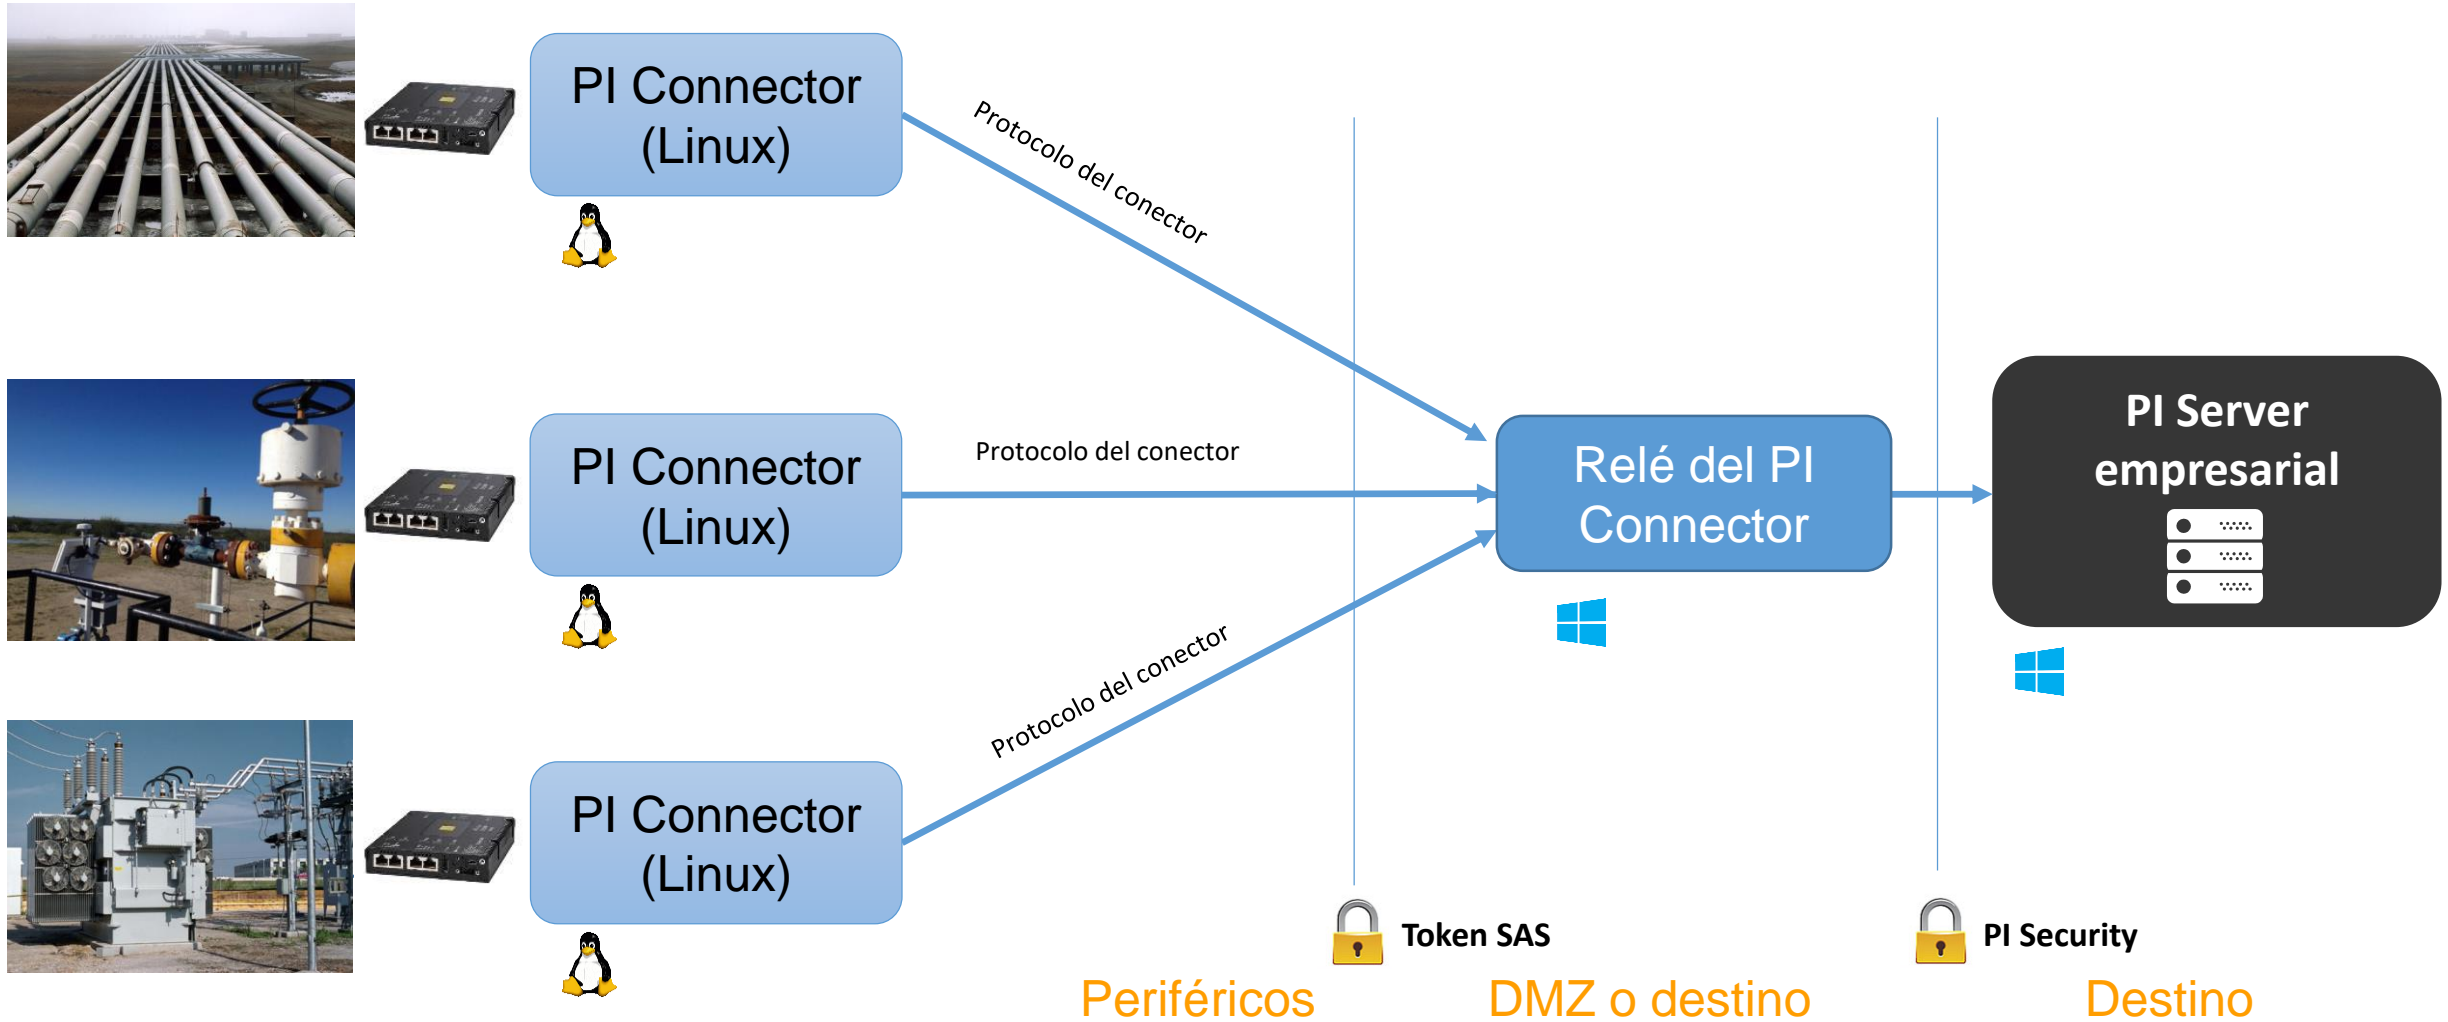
PI Connector (Linux)

Protocolo del conector

PI Connector (Linux)

Protocolo del conector

PI Connector (Linux)

Protocolo del conector

Relé del PI Connector

PI Server empresarial

Token SAS

PI Security

Periféricos

DMZ o destino

Destino